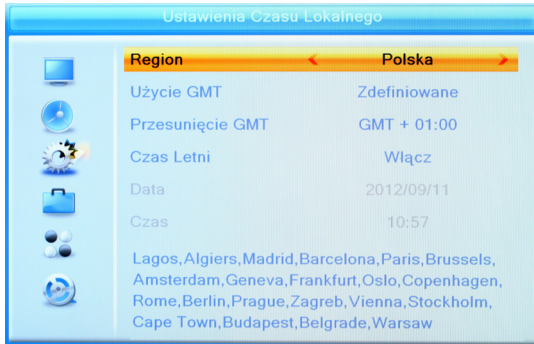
Ustawienia Czasu Lokalnego

| | |
|---|---|
| Region | Polska |
| Użycie GMT | Zdefiniowane |
| Przesunięcie GMT | GMT + 01:00 |
| Czas Letni | Włącz |
| Data | 2012/09/11 |
| Czas | 10:57 |

Lagos,Algiers,Madrid,Barcelona,Paris,Brussels, Amsterdam,Geneva,Frankfurt,Oslo,Copenhagen, Rome,Berlin,Prague,Zagreb,Vienna,Stockholm, Cape Town,Budapest,Belgrade,Warsaw